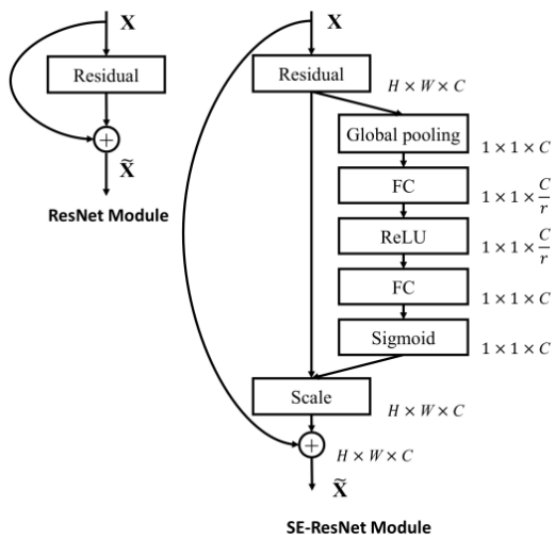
$\mathbf{X}$

Residual

$\widetilde{\mathbf{X}}$

ResNet Module

$\mathbf{X}$

Residual

$H \times W \times C$

Global pooling

$1 \times 1 \times C$

FC

$1 \times 1 \times \frac{C}{r}$

ReLU

$1 \times 1 \times \frac{C}{r}$

FC

$1 \times 1 \times C$

Sigmoid

$1 \times 1 \times C$

Scale

$H \times W \times C$

$H \times W \times C$

$\widetilde{\mathbf{X}}$

SE-ResNet Module